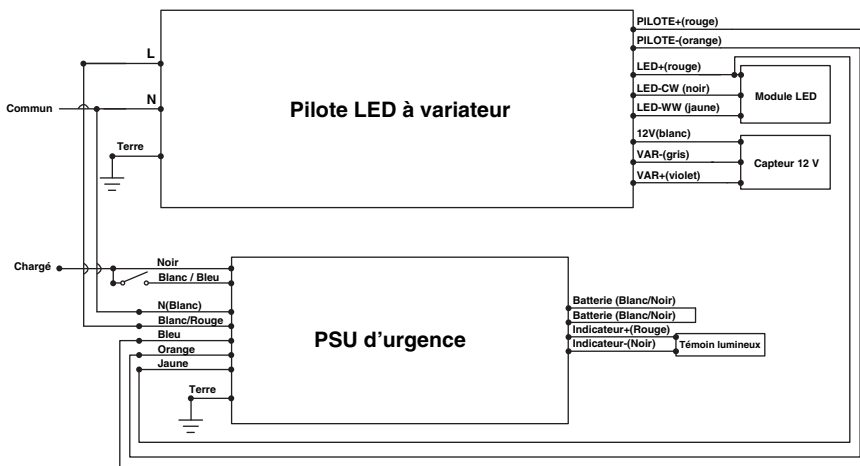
L
N
Terre
Commun
Pilote LED à variateur
PILOTE+(rouge)
PILOTE-(orange)
LED+(rouge)
LED-CW (noir)
LED-WW (jaune)
Module LED
12V(blanc)
VAR-(gris)
VAR+(violet)
Capteur 12 V
Chargé
Noir
Blanc / Bleu
N(Blanc)
Blanc/Rouge
Bleu
Orange
Jaune
Terre
PSU d'urgence
Batterie (Blanc/Noir)
Batterie (Blanc/Noir)
Indicateur+(Rouge)
Indicateur-(Noir)
Témoin lumineux